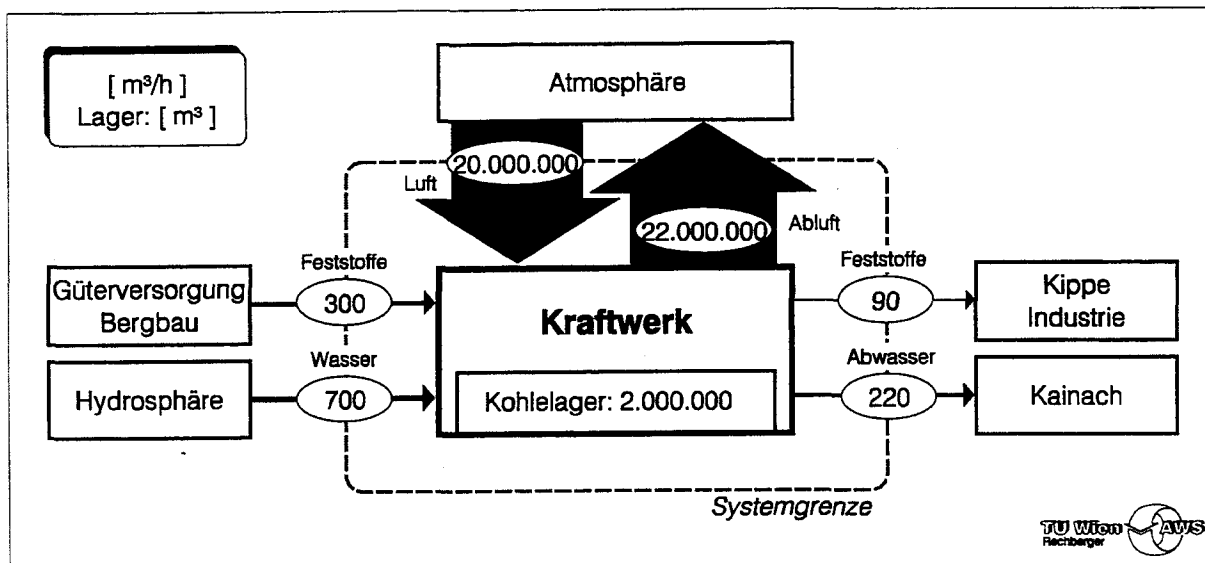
[ m³/h ]
Lager: [ m³ ]

Atmosphäre

20.000.000
Luft

22.000.000
Abluft

Güterversorgung Bergbau

Feststoffe
300

Kraftwerk

Feststoffe
90

Kippe Industrie

Hydrosphäre

Wasser
700

Kohlelager: 2.000.000

Abwasser
220

Kainach

Systemgrenze

TU Wien
Rechberger
AWS